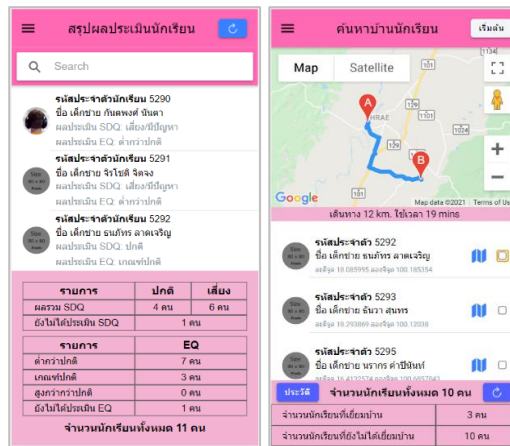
สรุปผลประเมินนักเรียน

Search

รหัสประจำตัวนักเรียน 5290
ชื่อ เด็กชาย กันตพงศ์ ขันตา
ผลประเมิน SDQ: เสี่ยง/มีปัญหา
ผลประเมิน EQ: ต่ำกว่าปกติ

รหัสประจำตัวนักเรียน 5291
ชื่อ เด็กชาย จิรโชติ จิตจง
ผลประเมิน SDQ: เสี่ยง/มีปัญหา
ผลประเมิน EQ: ต่ำกว่าปกติ

รหัสประจำตัวนักเรียน 5292
ชื่อ เด็กชาย ธนภัทร ลาดเจริญ
ผลประเมิน SDQ: ปกติ
ผลประเมิน EQ: เกณฑ์ปกติ

| รายการ | ปกติ | เสี่ยง |
|---|---|---|
| ผลรวม SDQ | 4 คน | 6 คน |
| ยังไม่ได้ประเมิน SDQ | 1 คน | |

| รายการ | EQ |
|---|---|
| ต่ำกว่าปกติ | 7 คน |
| เกณฑ์ปกติ | 3 คน |
| สูงกว่าการปกติ | 0 คน |
| ยังไม่ได้ประเมิน EQ | 1 คน |

จำนวนนักเรียนทั้งหมด 11 คน

ค้นหาบ้านนักเรียน

เริ่มต้น

Map Satellite

A B

Google Map data ©2021 Terms of Use

เส้นทาง 12 km. ใช้เวลา 19 mins

รหัสประจำตัว 5292
ชื่อ เด็กชาย ธนภัทร ลาดเจริญ
ละติจูด 18.085995 ลองจิจูด 100.185354

รหัสประจำตัว 5293
ชื่อ เด็กชาย ธันวา สุนทร
ละติจูด 18.293869 ลองจิจูด 100.12038

รหัสประจำตัว 5295
ชื่อ เด็กชาย นราภร ดำปินันท์
ละติจูด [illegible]

ประวัติ จำนวนนักเรียนทั้งหมด 10 คน

| จำนวนนักเรียนที่เยี่ยมบ้าน | 3 คน |
|---|---|
| จำนวนนักเรียนที่ยังไม่ได้เยี่ยมบ้าน | 10 คน |